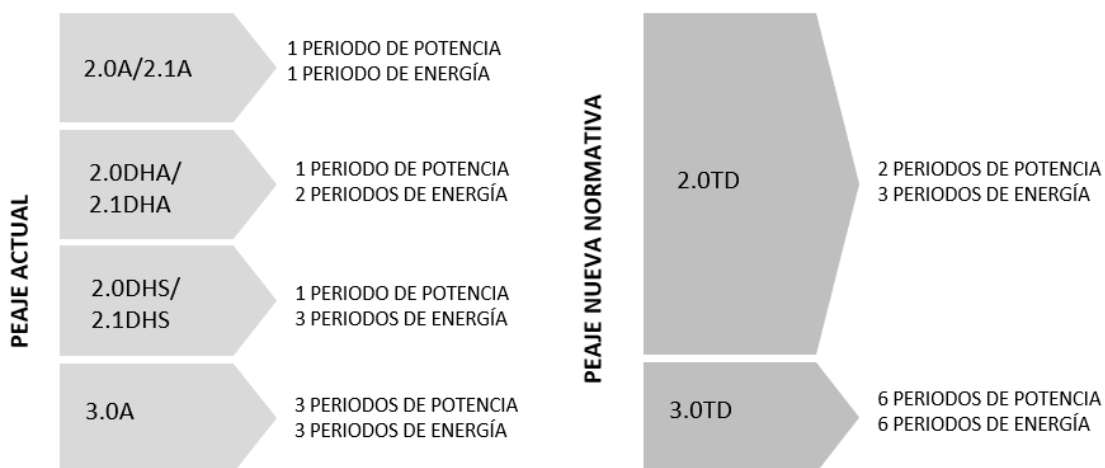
PEAJE ACTUAL

2.0A/2.1A
1 PERIODO DE POTENCIA
1 PERIODO DE ENERGÍA

2.0DHA/ 2.1DHA
1 PERIODO DE POTENCIA
2 PERIODOS DE ENERGÍA

2.0DHS/ 2.1DHS
1 PERIODO DE POTENCIA
3 PERIODOS DE ENERGÍA

3.0A
3 PERIODOS DE POTENCIA
3 PERIODOS DE ENERGÍA

PEAJE NUEVA NORMATIVA

2.0TD
2 PERIODOS DE POTENCIA
3 PERIODOS DE ENERGÍA

3.0TD
6 PERIODOS DE POTENCIA
6 PERIODOS DE ENERGÍA